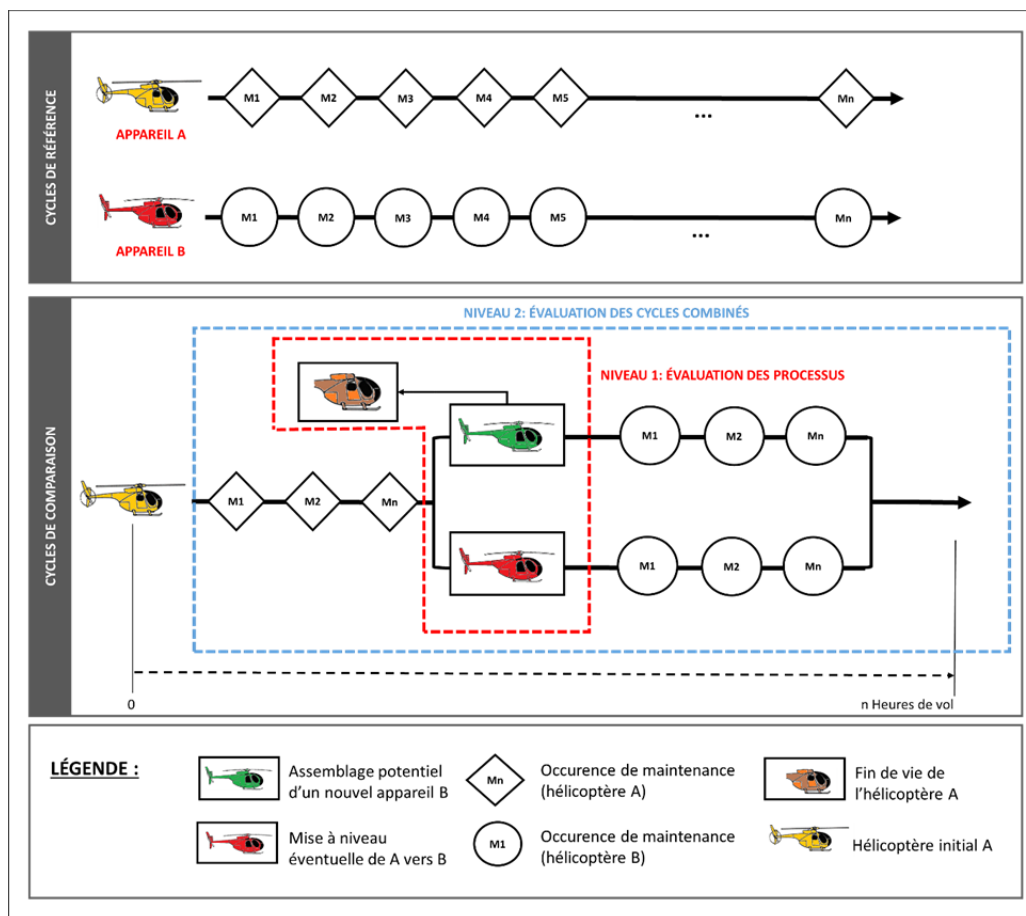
CYCLES DE RÉFÉRENCE

APPAREIL A

M1 M2 M3 M4 M5 ... Mn

APPAREIL B

M1 M2 M3 M4 M5 ... Mn

CYCLES DE COMPARAISON

NIVEAU 2: ÉVALUATION DES CYCLES COMBINÉS

NIVEAU 1: ÉVALUATION DES PROCESSUS

M1 M2 Mn

M1 M2 Mn

M1 M2 Mn

0

n Heures de vol

LÉGENDE :

Assemblage potentiel d'un nouvel appareil B

Mn Occurence de maintenance (hélicoptère A)

Fin de vie de l'hélicoptère A

Mise à niveau éventuelle de A vers B

M1 Occurence de maintenance (hélicoptère B)

Hélicoptère initial A